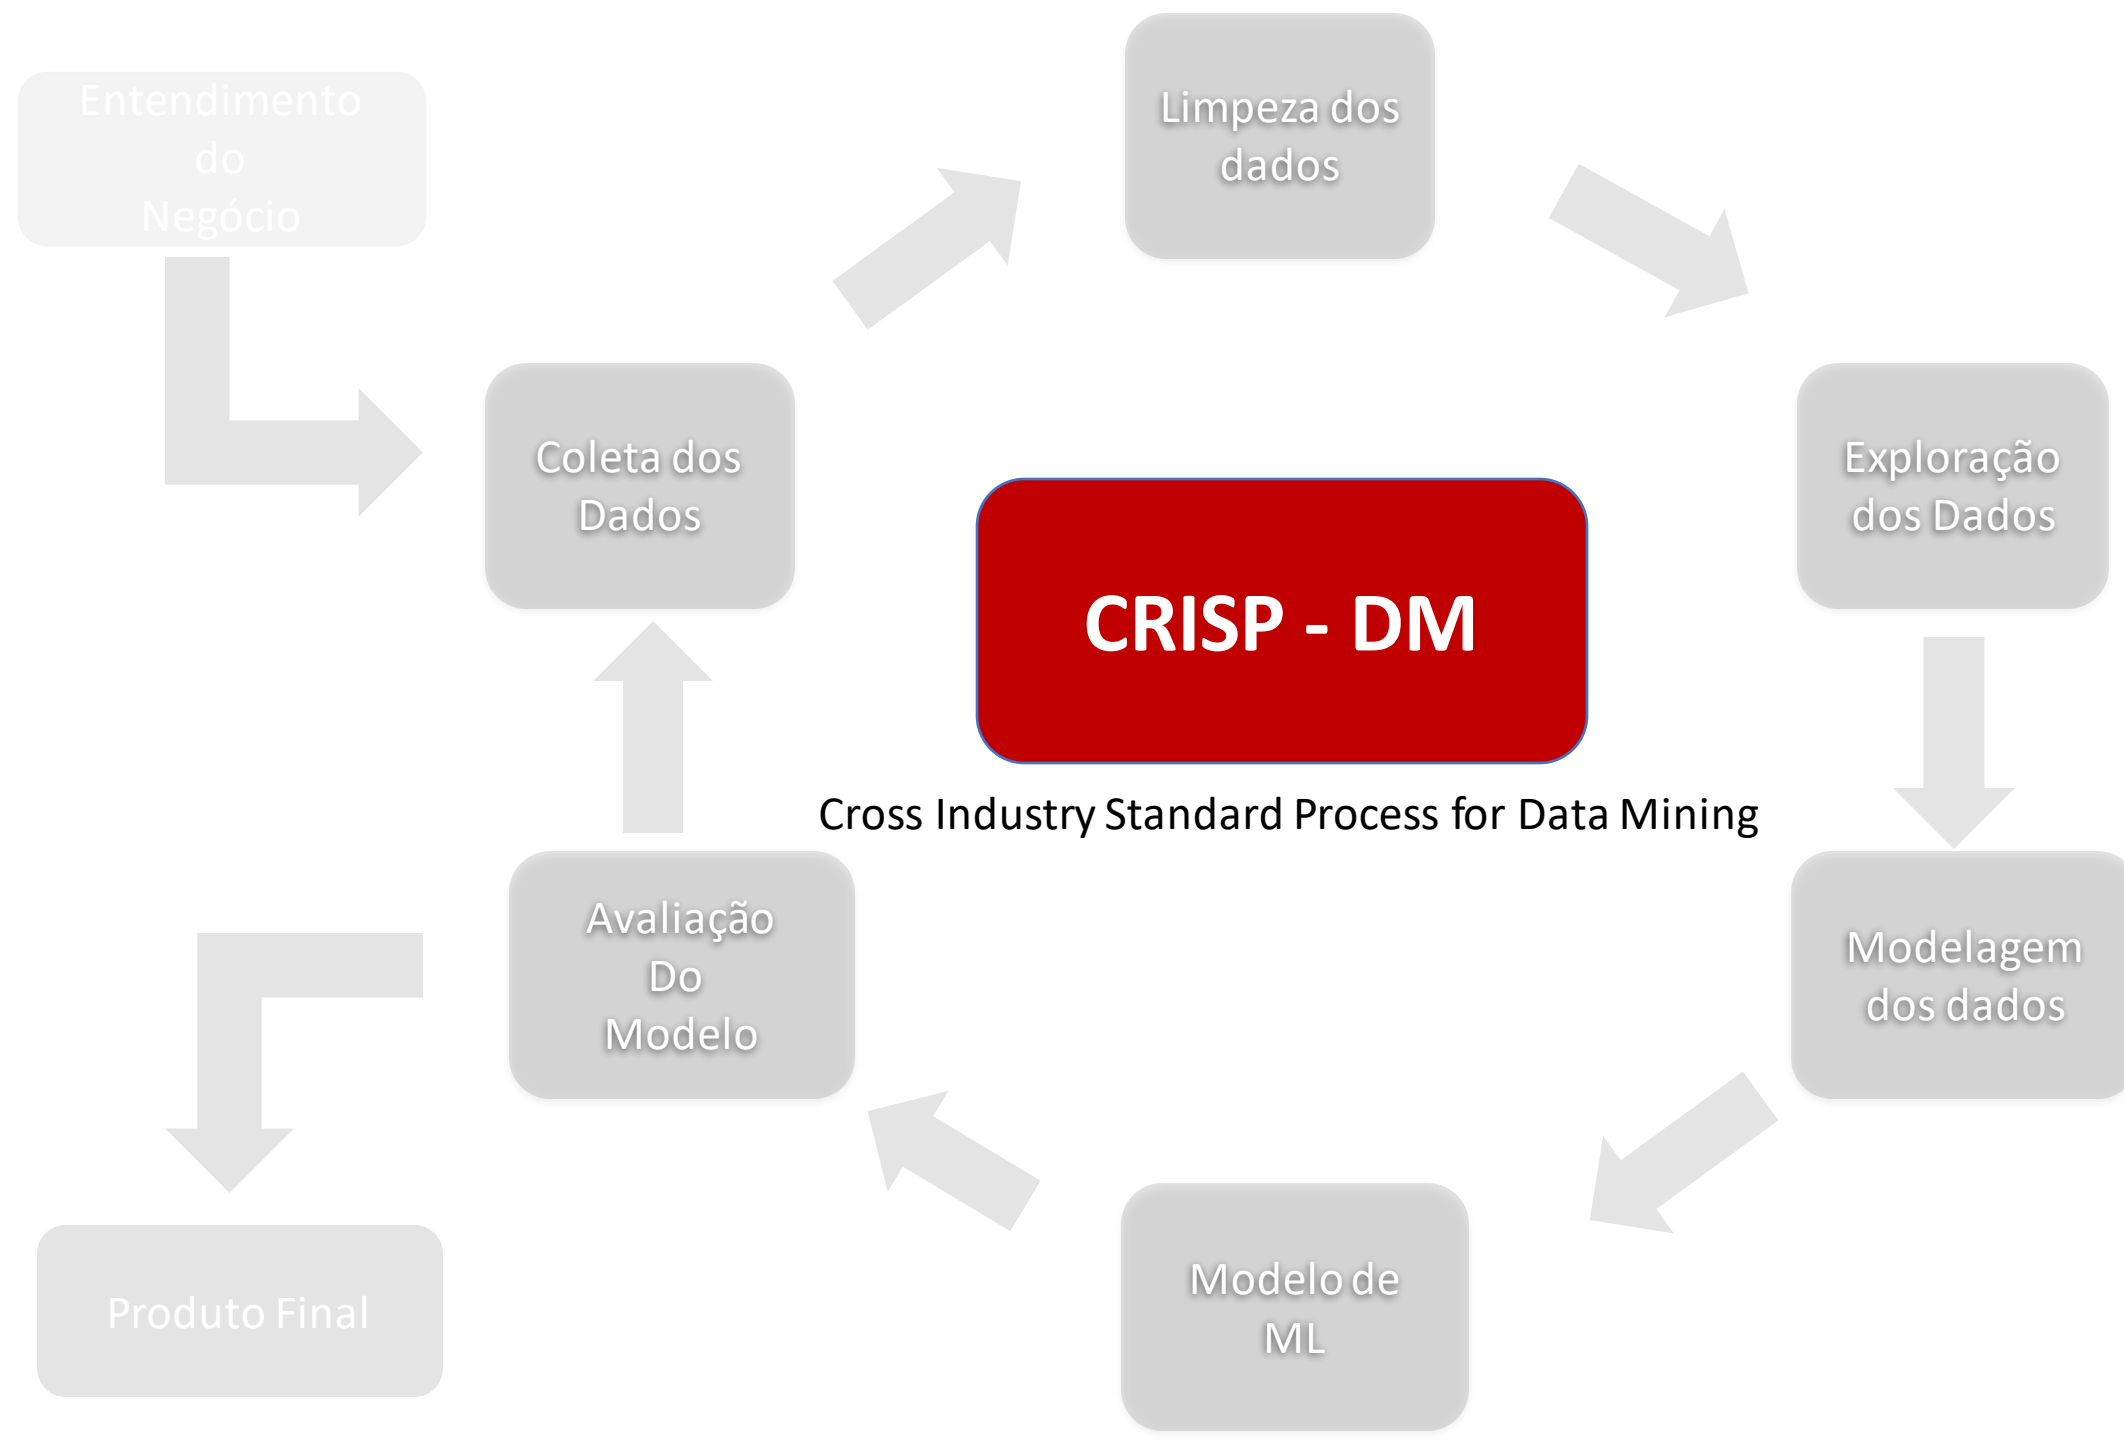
Entendimento do Negócio

Coleta dos Dados

Limpeza dos dados

Exploração dos Dados

CRISP - DM

Cross Industry Standard Process for Data Mining

Modelagem dos dados

Modelo de ML

Avaliação Do Modelo

Produto Final